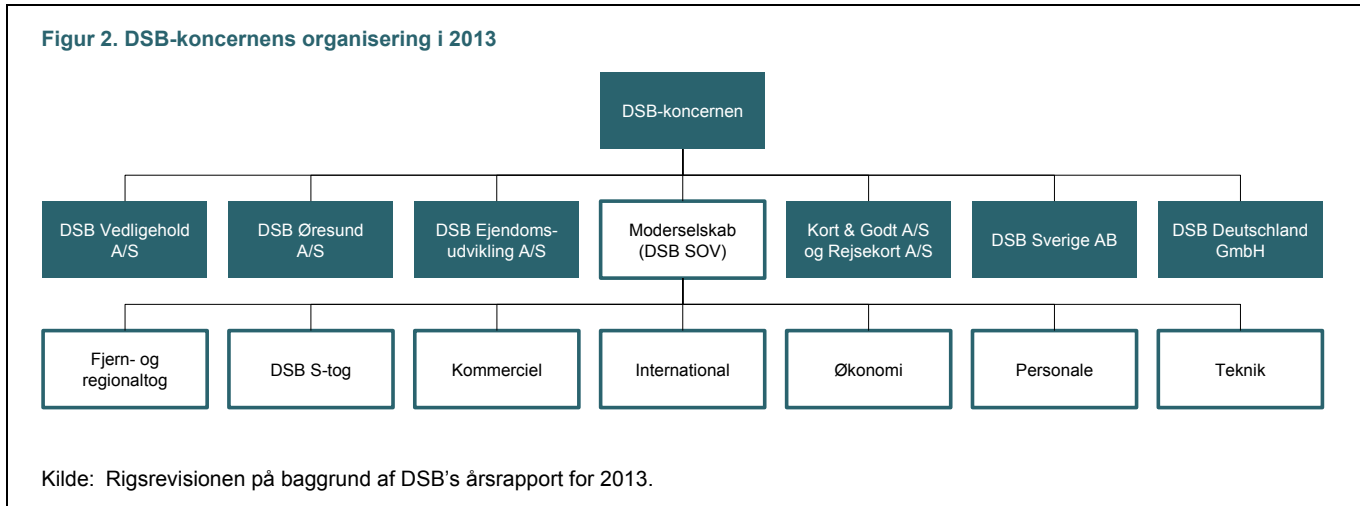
Figur 2. DSB-koncernens organisering i 2013

DSB-koncernen

DSB Vedligehold A/S

DSB Øresund A/S

DSB Ejendomsudvikling A/S

Moderselskab (DSB SOV)

Kort & Godt A/S og Rejsekort A/S

DSB Sverige AB

DSB Deutschland GmbH

Fjern- og regionaltog

DSB S-tog

Kommerciel

International

Økonomi

Personale

Teknik

Kilde: Rigsrevisionen på baggrund af DSB's årsrapport for 2013.